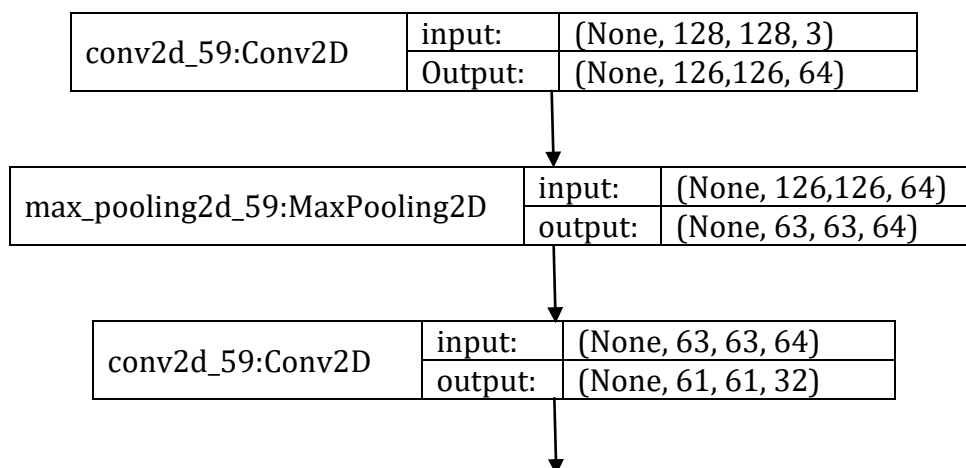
| conv2d_59:Conv2D | input: | (None, 128, 128, 3) |
|---|---|---|
| | Output: | (None, 126,126, 64) |

| max_pooling2d_59:MaxPooling2D | input: | (None, 126,126, 64) |
|---|---|---|
| | output: | (None, 63, 63, 64) |

| conv2d_59:Conv2D | input: | (None, 63, 63, 64) |
|---|---|---|
| | output: | (None, 61, 61, 32) |